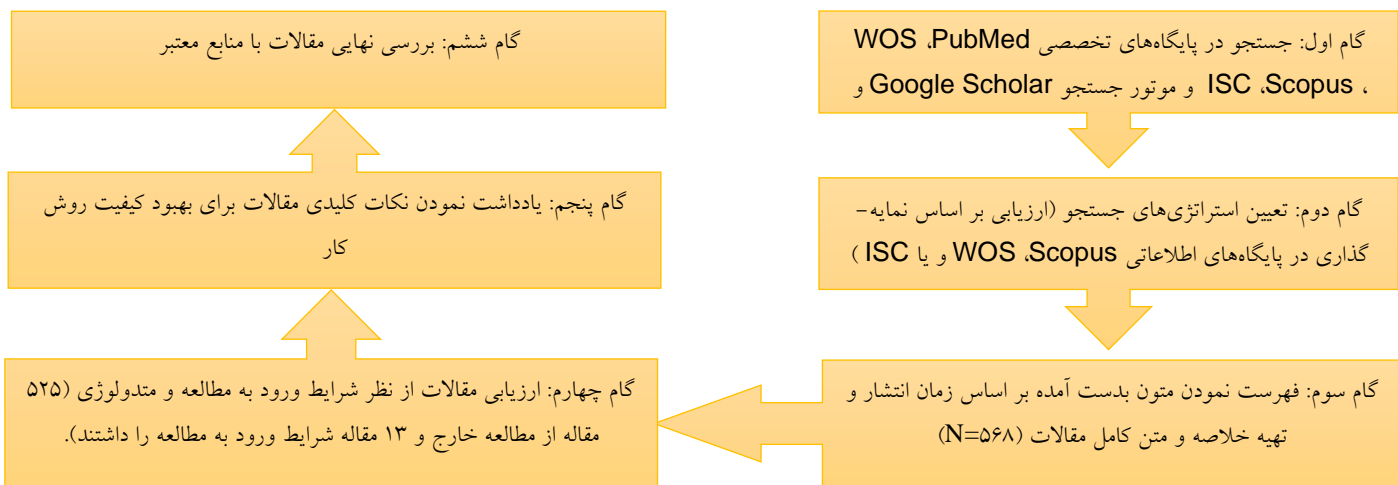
گام اول: جستجو در پایگاه‌های تخصصی PubMed، WOS، Scopus، ISC و موتور جستجو Google Scholar و

گام دوم: تعیین استراتژی‌های جستجو (ارزیابی بر اساس نمایه- گذاری در پایگاه‌های اطلاعاتی Scopus، WOS و یا ISC )

گام سوم: فهرست نمودن متون بدست آمده بر اساس زمان انتشار و تهیه خلاصه و متن کامل مقالات (N=۵۶۸)

گام چهارم: ارزیابی مقالات از نظر شرایط ورود به مطالعه و متدولوژی (۵۲۵ مقاله از مطالعه خارج و ۱۳ مقاله شرایط ورود به مطالعه را داشتند).

گام پنجم: یادداشت نمودن نکات کلیدی مقالات برای بهبود کیفیت روش کار

گام ششم: بررسی نهایی مقالات با منابع معتبر